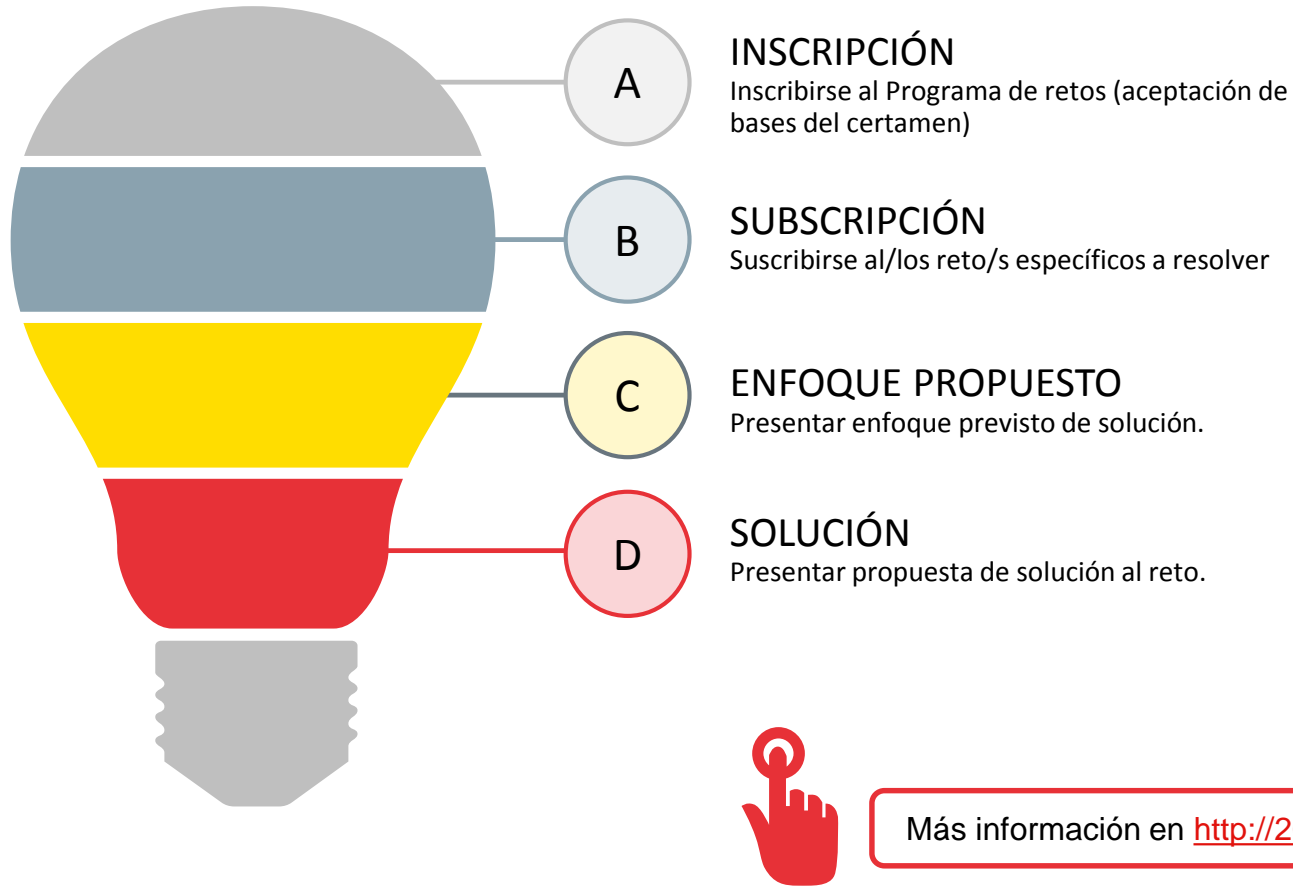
A

INSCRIPCIÓN
Inscribirse al Programa de retos (aceptación de bases del certamen)

B

SUBSCRIPCIÓN
Suscribirse al/los reto/s específicos a resolver

C

ENFOQUE PROPUESTO
Presentar enfoque previsto de solución.

D

SOLUCIÓN
Presentar propuesta de solución al reto.

Más información en http://2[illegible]